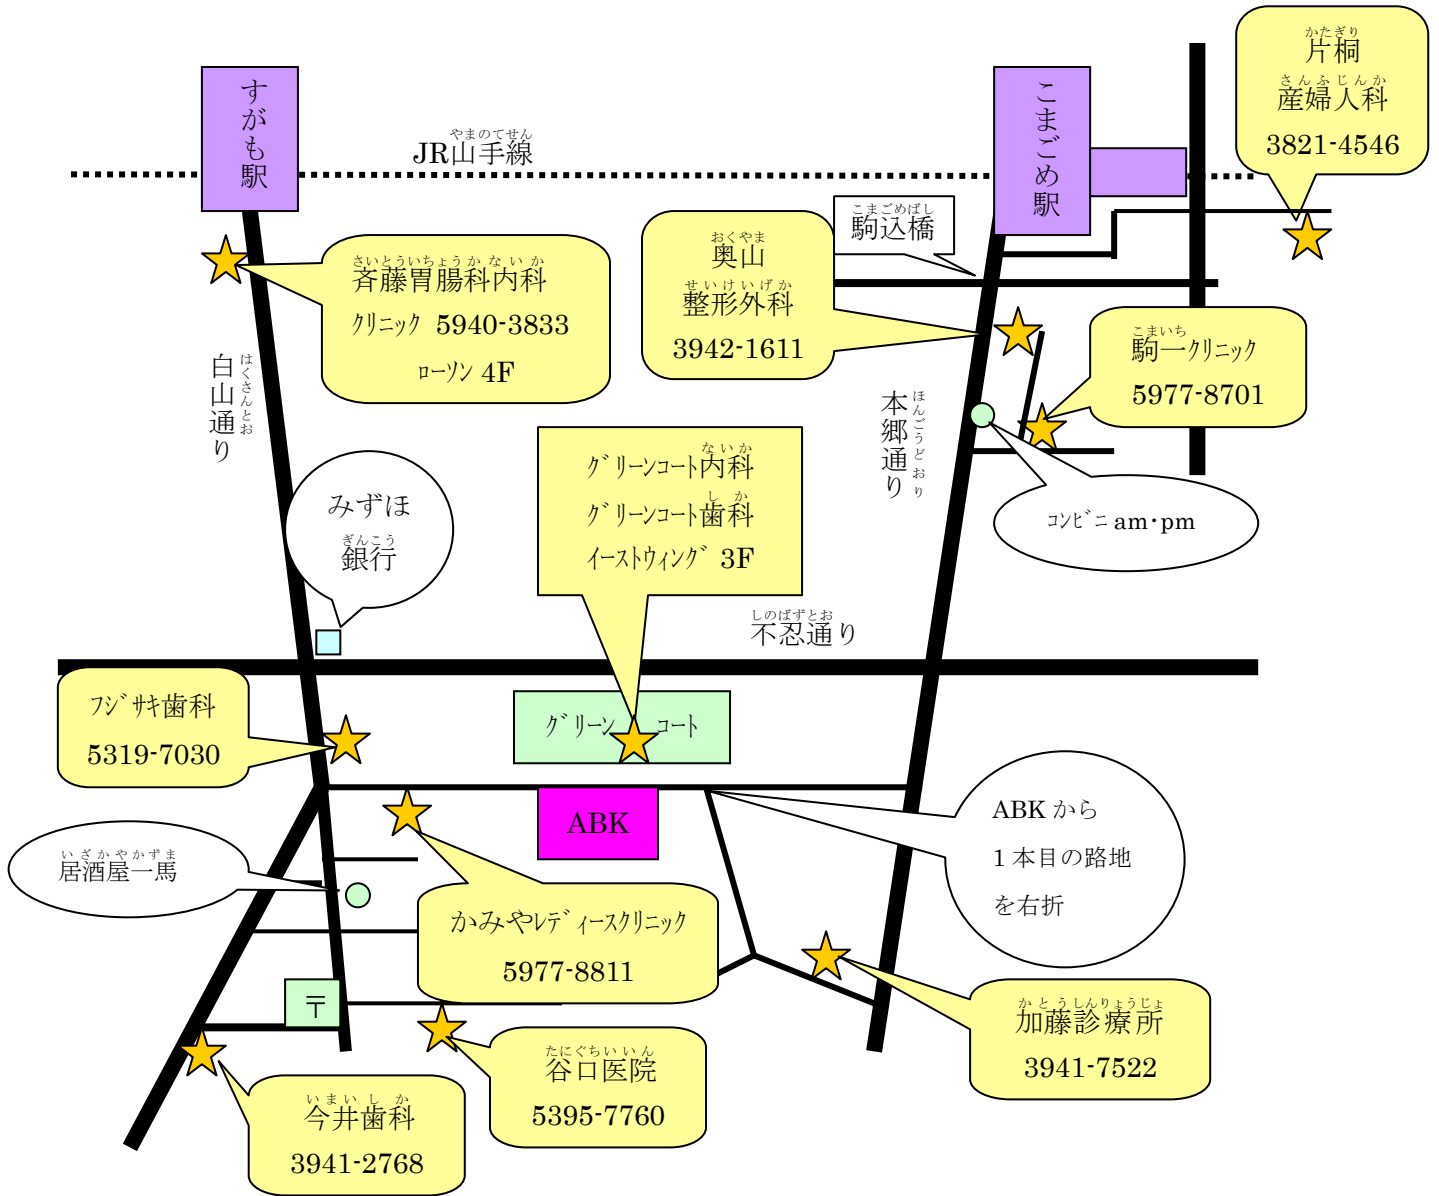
すがも駅

やまのてせん
JR山手線

こまごめ駅

かたぎり
片桐
さんふじんか
産婦人科
3821-4546

こまごめばし
駒込橋

おくやま
奥山
せいけいげか
整形外科
3942-1611

さいとういちょうかないか
斉藤胃腸科内科
クリニック 5940-3833
ローソン 4F

はくさんどおり
白山通り

こまいち
駒一クリニック
5977-8701

ほんごうどおり
本郷通り

コンビニ am・pm

ないか
グリーンコート内科
しか
グリーンコート歯科
イーストウィング 3F

みずほ
ぎんこう
銀行

しのばずどおり
不忍通り

フジサキ歯科
5319-7030

グリーン コート

ABK

ABK から
1 本目の路地
を右折

いざかやかずま
居酒屋一馬

かみやレディースクリニック
5977-8811

〒

かとうしんりょうじょ
加藤診療所
3941-7522

たにぐちいいん
谷口医院
5395-7760

いまいしか
今井歯科
3941-2768